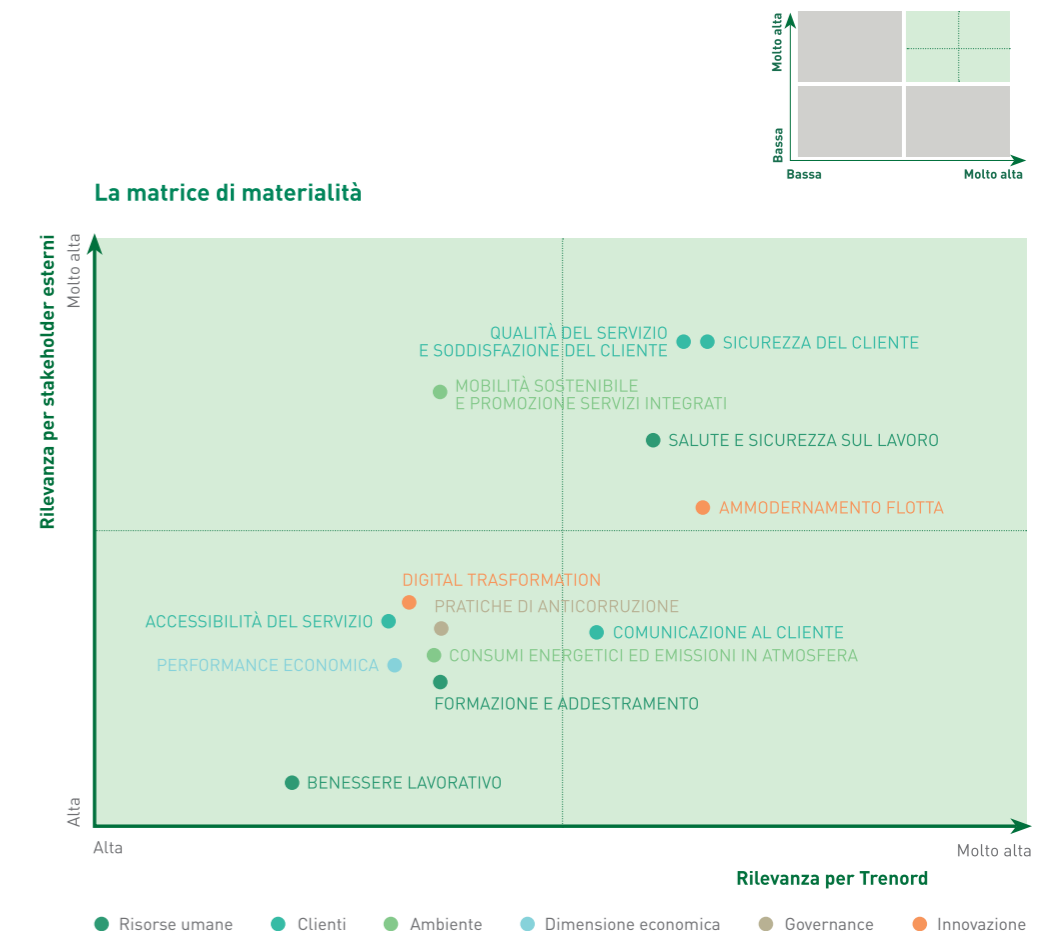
Molto alta

Bassa

Bassa

Molto alta

La matrice di materialità

Rilevanza per stakeholder esterni

Molto alta

QUALITÀ DEL SERVIZIO E SODDISFAZIONE DEL CLIENTE

SICUREZZA DEL CLIENTE

MOBILITÀ SOSTENIBILE E PROMOZIONE SERVIZI INTEGRATI

SALUTE E SICUREZZA SUL LAVORO

AMMODERNAMENTO FLOTTA

DIGITAL TRASFORMATION

PRATICHE DI ANTICORRUZIONE

ACCESSIBILITÀ DEL SERVIZIO

COMUNICAZIONE AL CLIENTE

PERFORMANCE ECONOMICA

CONSUMI ENERGETICI ED EMISSIONI IN ATMOSFERA

FORMAZIONE E ADDESTRAMENTO

BENESSERE LAVORATIVO

Alta

Alta

Molto alta

Rilevanza per Trenord

Risorse umane Clienti Ambiente Dimensione economica Governance Innovazione